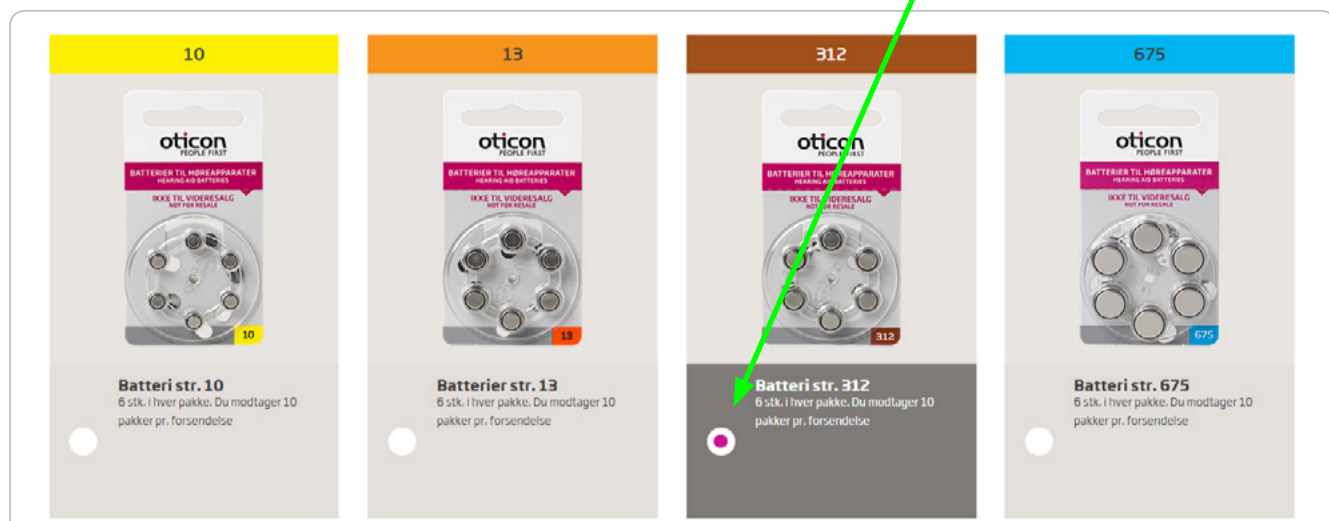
10

oticon
PEOPLE FIRST
BATTERIER TIL HØREAPPARATER
HEARING AID BATTERIES
IKKE TIL VIDERESALG
NOT FOR RESALE
10

Batteri str. 10
6 stk. i hver pakke. Du modtager 10 pakker pr. forsendelse

13

oticon
PEOPLE FIRST
BATTERIER TIL HØREAPPARATER
HEARING AID BATTERIES
IKKE TIL VIDERESALG
NOT FOR RESALE
13

Batterier str. 13
6 stk. i hver pakke. Du modtager 10 pakker pr. forsendelse

312

oticon
PEOPLE FIRST
BATTERIER TIL HØREAPPARATER
HEARING AID BATTERIES
IKKE TIL VIDERESALG
NOT FOR RESALE
312

Batteri str. 312
6 stk. i hver pakke. Du modtager 10 pakker pr. forsendelse

675

oticon
PEOPLE FIRST
BATTERIER TIL HØREAPPARATER
HEARING AID BATTERIES
IKKE TIL VIDERESALG
NOT FOR RESALE
675

Batteri str. 675
6 stk. i hver pakke. Du modtager 10 pakker pr. forsendelse